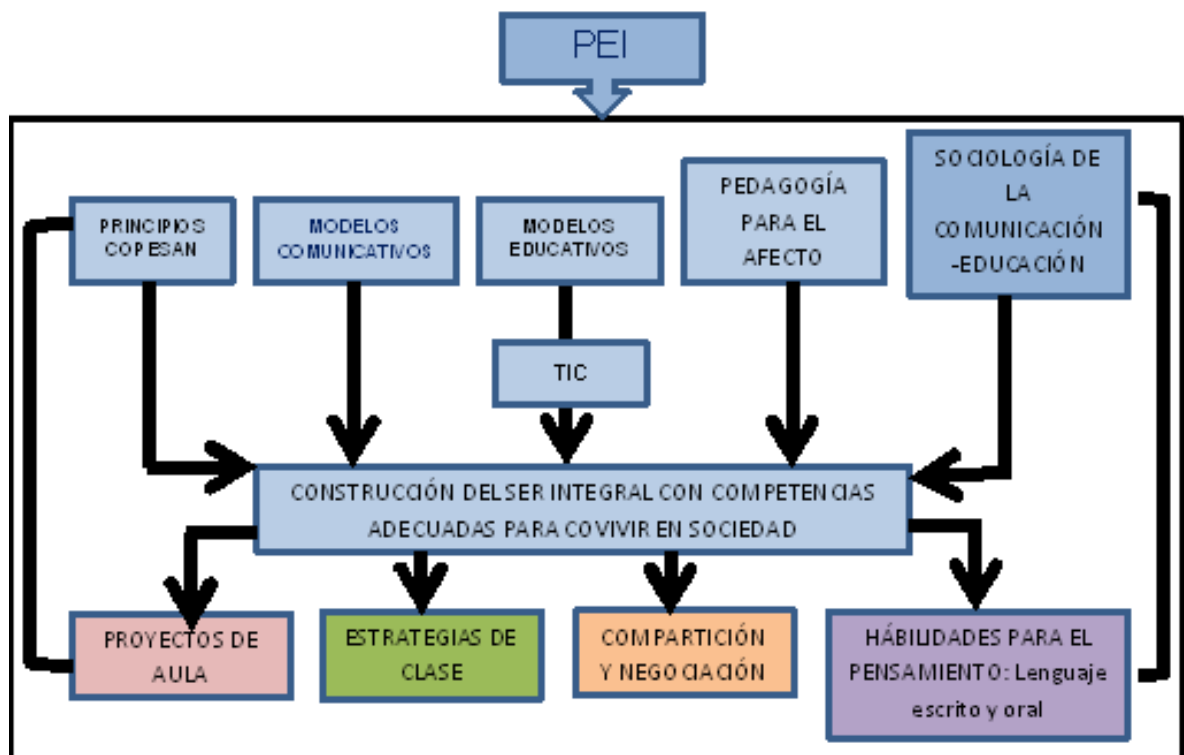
PEI

PRINCIPIOS COPESAN

MODELOS COMUNICATIVOS

MODELOS EDUCATIVOS

PEDAGOGÍA PARA EL AFECTO

SOCIOLOGÍA DE LA COMUNICACIÓN -EDUCACIÓN

TIC

CONSTRUCCIÓN DELSER INTEGRAL CON COMPETENCIAS ADECUADAS PARA COVIVIR EN SOCIEDAD

PROYECTOS DE AULA

ESTRATEGIAS DE CLASE

COMPARTICIÓN Y NEGOCIACIÓN

HÁBILIDADES PARA EL PENSAMIENTO: Lenguaje escrito y oral